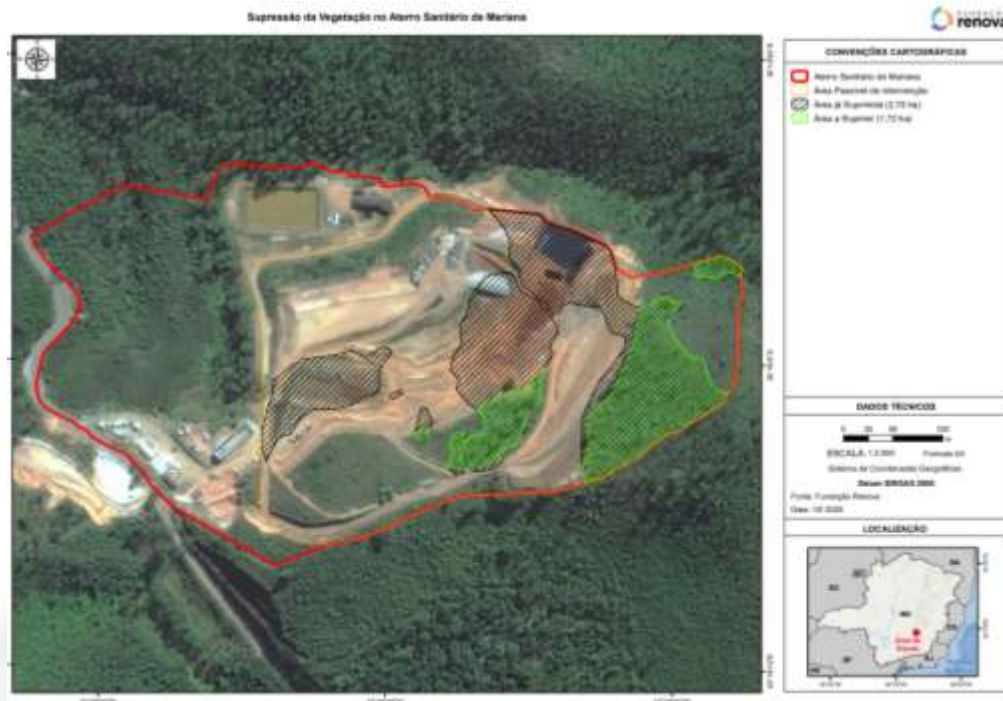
Supressão da Vegetação no Aterro Sanitário de Mariana

renova

CONVENÇÕES CARTOGRÁFICAS

Aterro Sanitário de Mariana
Área Passível de Intervenção
Área já Suprimida (2,70 ha)
Área a Suprimir (1,72 ha)

DADOS TÉCNICOS

ESCALA: 1:3.000

Sistema de Coordenadas Geográficas
Datum SIRGAS 2000
Fonte: Fundação Renova
Data: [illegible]

LOCALIZAÇÃO